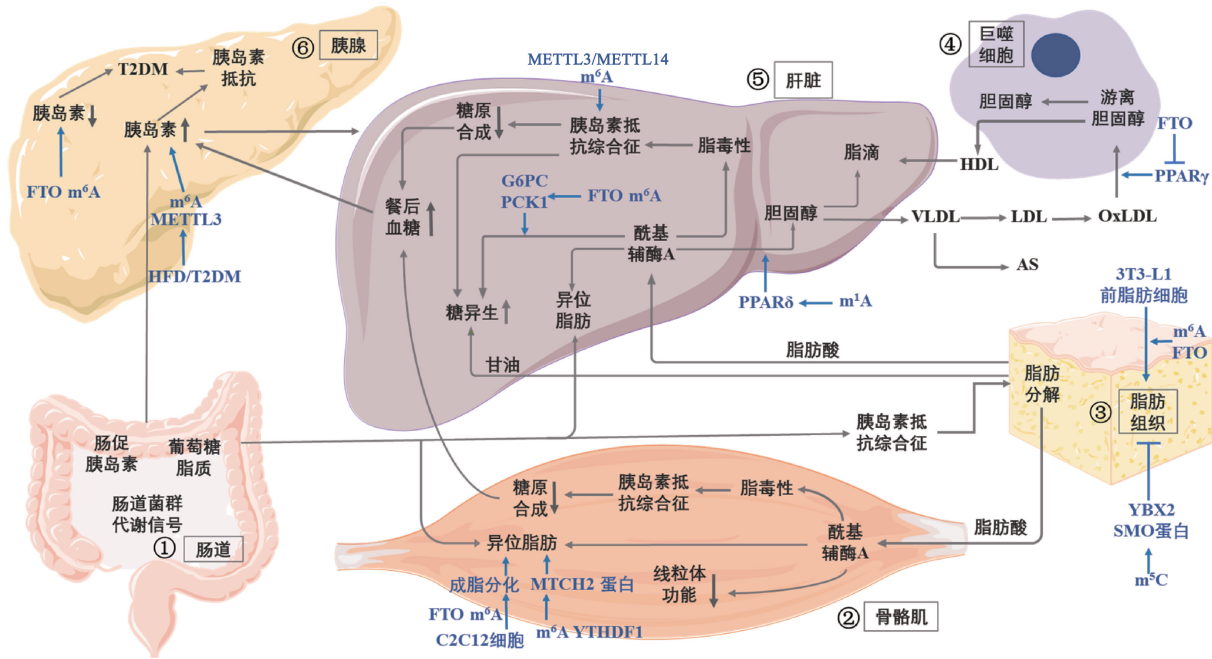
⑥ 胰腺

T2DM

胰岛素抵抗

胰岛素↓

胰岛素↑

FTO $m^6A$

$m^6A$ METTL3

HFD/T2DM

METTL3/METTL14 $m^6A$

⑤ 肝脏

糖原合成↓

胰岛素抵抗综合征

脂毒性

脂滴

G6PC PCK1

FTO $m^6A$

餐后血糖↑

酰基辅酶A

胆固醇

糖异生↑

异位脂肪

PPARδ

$m^1A$

甘油

脂肪酸

④ 巨噬细胞

胆固醇

游离胆固醇

FTO

PPARγ

HDL

VLDL

LDL

OxLDL

AS

3T3-L1 前脂肪细胞

$m^6A$ FTO

脂肪分解

③ 脂肪组织

YBX2 SMO蛋白

$m^5C$

胰岛素抵抗综合征

肠促胰岛素

葡萄糖脂质

肠道菌群代谢信号

① 肠道

糖原合成↓

胰岛素抵抗综合征

脂毒性

酰基辅酶A

脂肪酸

异位脂肪

成脂分化

MTCH2 蛋白

线粒体功能↓

FTO $m^6A$

C2C12细胞

$m^6A$ YTHDF1

② 骨骼肌